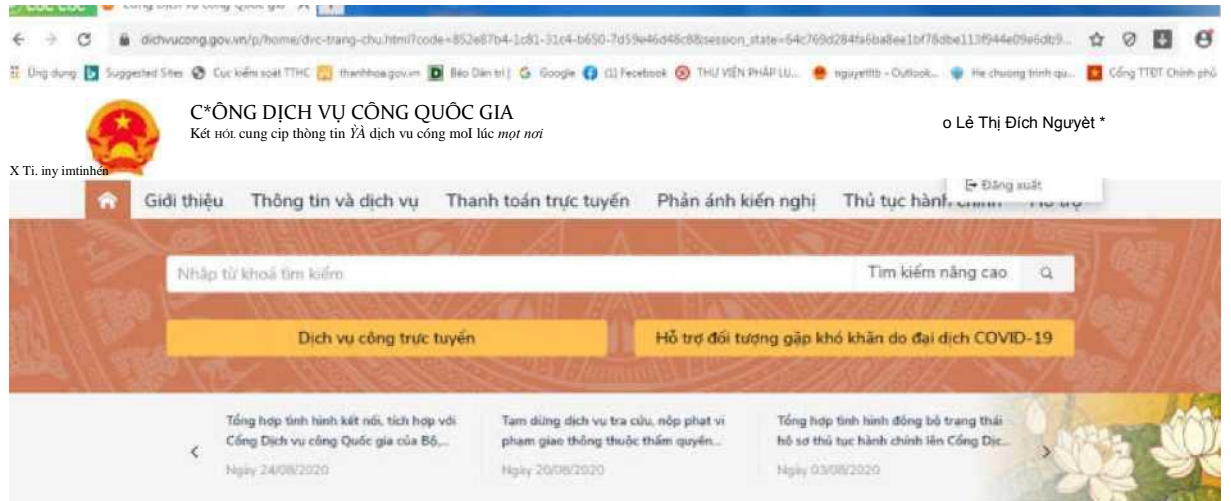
dichvucong.gov.vn/p/home/dvc-trang-chu.html?code=852e87b4-1c81-31c4-b650-7d59e46d48c8&session_state=64c769d284fa6ba8ee1bf78dbe113f944e09e6db9...

Ứng dụng Suggested Sites Cục kiểm soát TTHC thanhhoa.gov.vn Báo Dân trí | Google (1) Facebook THƯ VIỆN PHÁP LU... nguyetttb - Outlook... He chuong trinh qu... Cổng TTĐT Chính phủ

C*ÔNG DỊCH VỤ CÔNG QUỐC GIA
Kết HÓI. cung cip thòng tin YÀ dịch vu công moI lúc mọt nơi

o Lê Thị Đích Nguyèt *

X Ti. iny imtinhén

Đăng xuất

Giới thiệu Thông tin và dịch vụ Thanh toán trực tuyến Phản ánh kiến nghị Thủ tục hành chính Hỗ trợ

Nhập từ khoá tìm kiếm
Tìm kiếm nâng cao

Dịch vụ công trực tuyến
Hỗ trợ đối tượng gặp khó khăn do đại dịch COVID-19

Tổng hợp tình hình kết nối, tích hợp với Cổng Dịch vụ công Quốc gia của Bộ,...
Ngày 24/08/2020

Tạm dừng dịch vụ tra cứu, nộp phạt vi phạm giao thông thuộc thẩm quyền...
Ngày 20/08/2020

Tổng hợp tình hình đồng bộ trạng thái hồ sơ thủ tục hành chính lên Cổng Dịc...
Ngày 03/08/2020